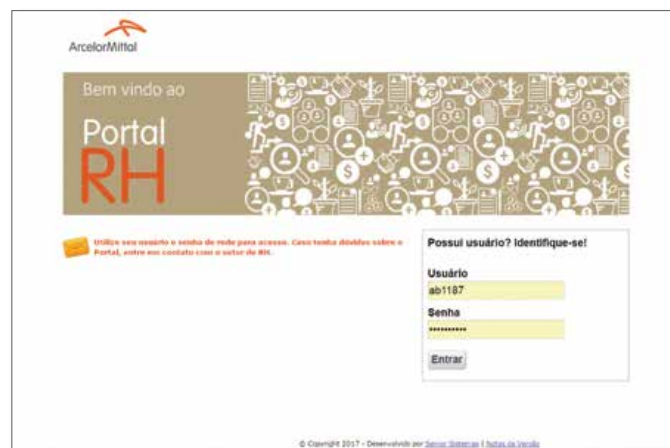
ArcelorMittal

Bem vindo ao

Portal RH

Utilize seu usuário e senha de rede para acesso. Caso tenha dúvidas sobre o Portal, entre em contato com o setor de RH.

Possui usuário? Identifique-se!

Usuário

ab1187

Senha

••••••••••

Entrar

© Copyright 2017 - Desenvolvido por Senior Sistemas | Notas da Versão